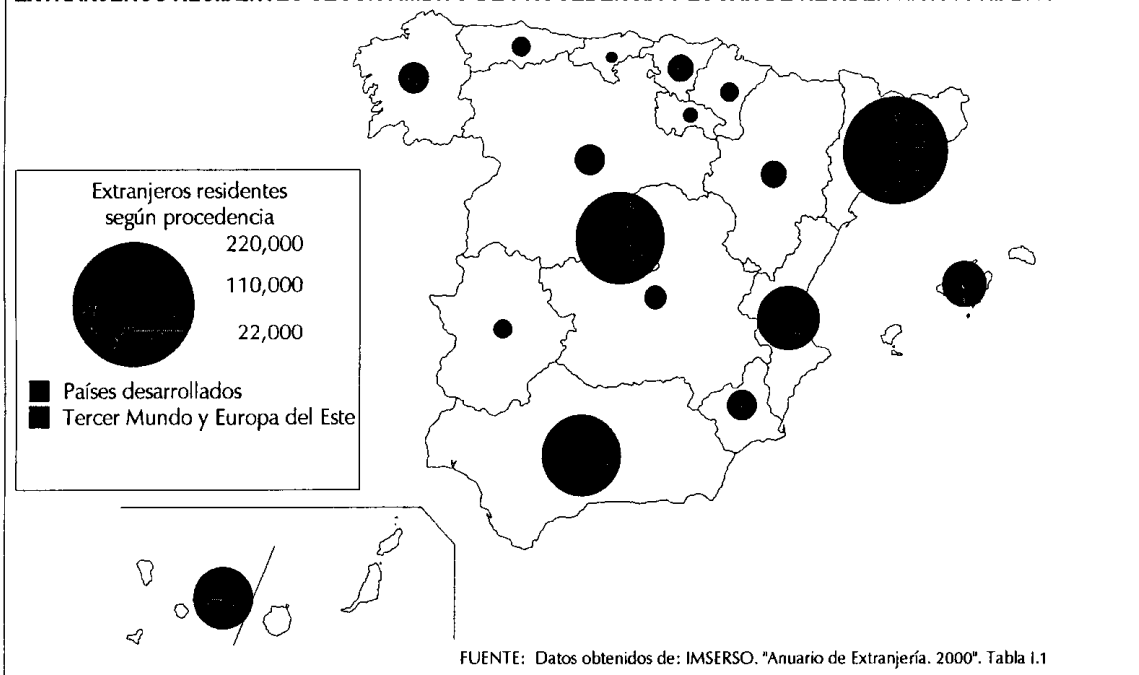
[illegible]

Extranjeros residentes según procedencia

220,000

110,000

22,000

Países desarrollados

Tercer Mundo y Europa del Este

FUENTE: Datos obtenidos de: IMSERSO. "Anuario de Extranjería. 2000". Tabla I.1